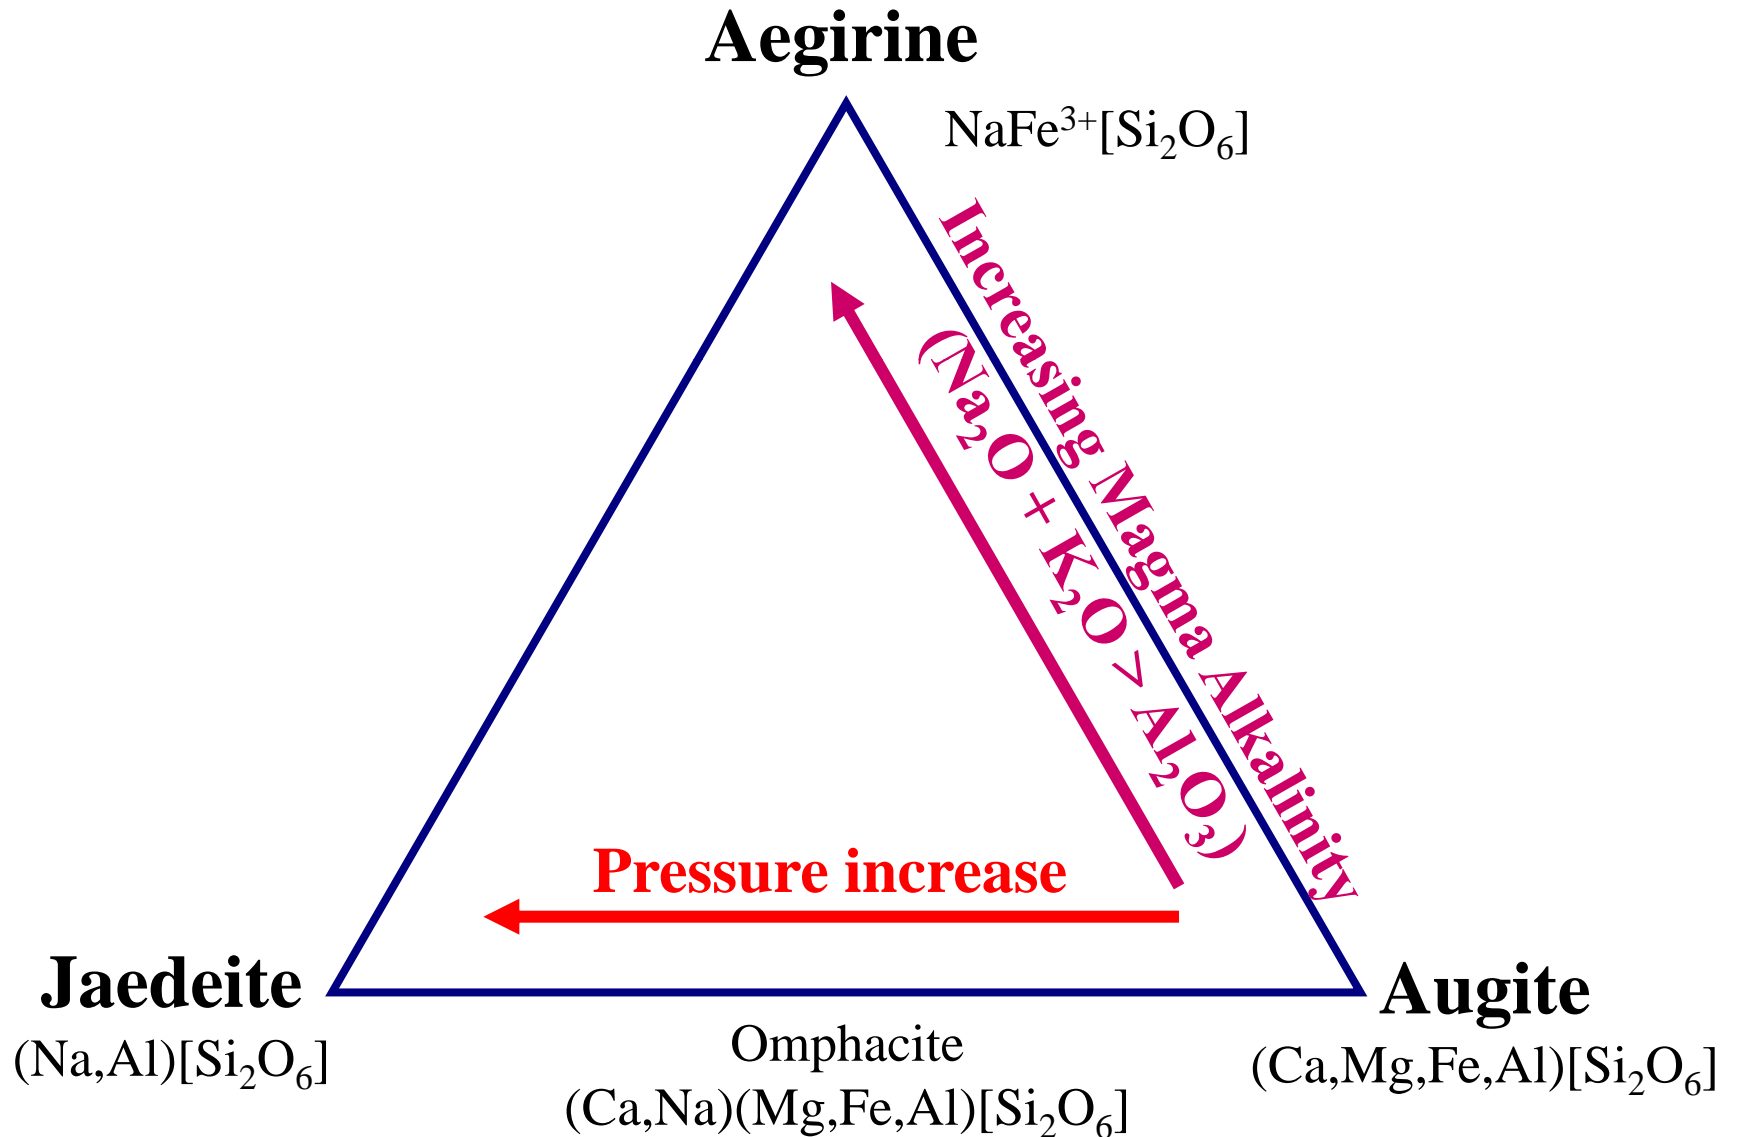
Aegirine

NaFe$^{3+}$[Si$_2$O$_6$]

Increasing Magma Alkalinity

(Na$_2$O + K$_2$O > Al$_2$O$_3$)

Pressure increase

Jaedeite

(Na,Al)[Si$_2$O$_6$]

Augite

(Ca,Mg,Fe,Al)[Si$_2$O$_6$]

Omphacite

(Ca,Na)(Mg,Fe,Al)[Si$_2$O$_6$]